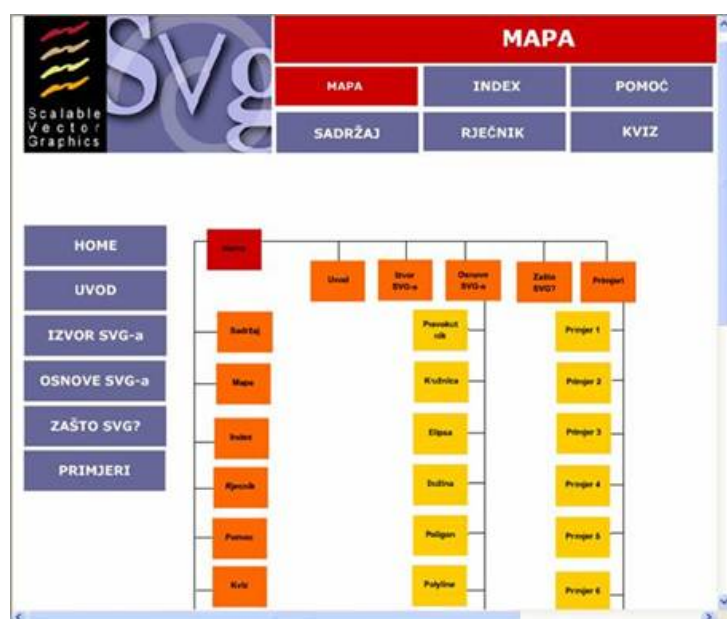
SVG
Scalable Vector Graphics

MAPA

MAPA
INDEX
POMOĆ
SADRŽAJ
RJEČNIK
KVIZ

HOME
UVOD
IZVOR SVG-a
OSNOVE SVG-a
ZAŠTO SVG?
PRIMJERI

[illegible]
Uvod
Izvor SVG-a
Osnove SVG-a
Zašto SVG?
Primjeri

Sadržaj
Mapa
Index
Rječnik
Pomoć
Kviz

Pravokutnik
Kružnica
Elipsa
Dužina
Poligon
Polyline

Primjer 1
Primjer 2
Primjer 3
Primjer 4
Primjer 5
Primjer 6